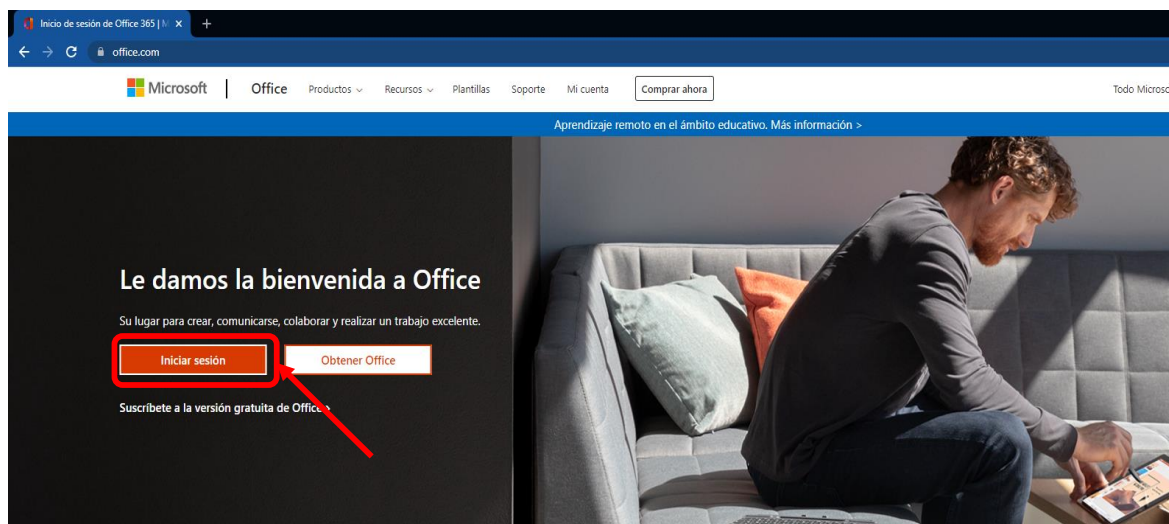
Inicio de sesión de Office 365 | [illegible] ×
+
office.com

Microsoft | Office Productos Recursos Plantillas Soporte Mi cuenta Comprar ahora Todo Microso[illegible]

Aprendizaje remoto en el ámbito educativo. Más información >

Le damos la bienvenida a Office

Su lugar para crear, comunicarse, colaborar y realizar un trabajo excelente.

Iniciar sesión

Obtener Office

Suscríbete a la versión gratuita de Offic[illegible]